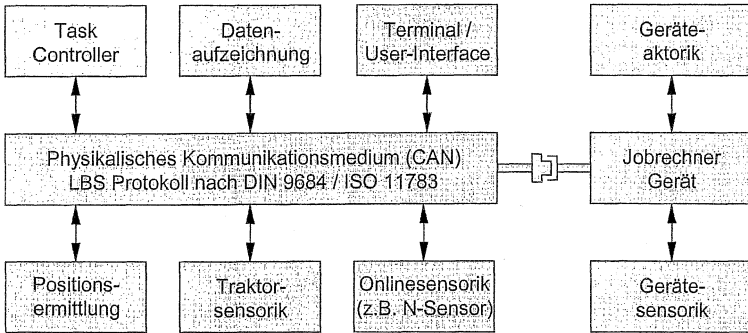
Task Controller

Datenaufzeichnung

Terminal / User-Interface

Geräteaktorik

Physikalisches Kommunikationsmedium (CAN)
LBS Protokoll nach DIN 9684 / ISO 11783

Jobrechner Gerät

Positionsermittlung

Traktorsensorik

Onlinesensorik (z.B. N-Sensor)

Gerätesensorik